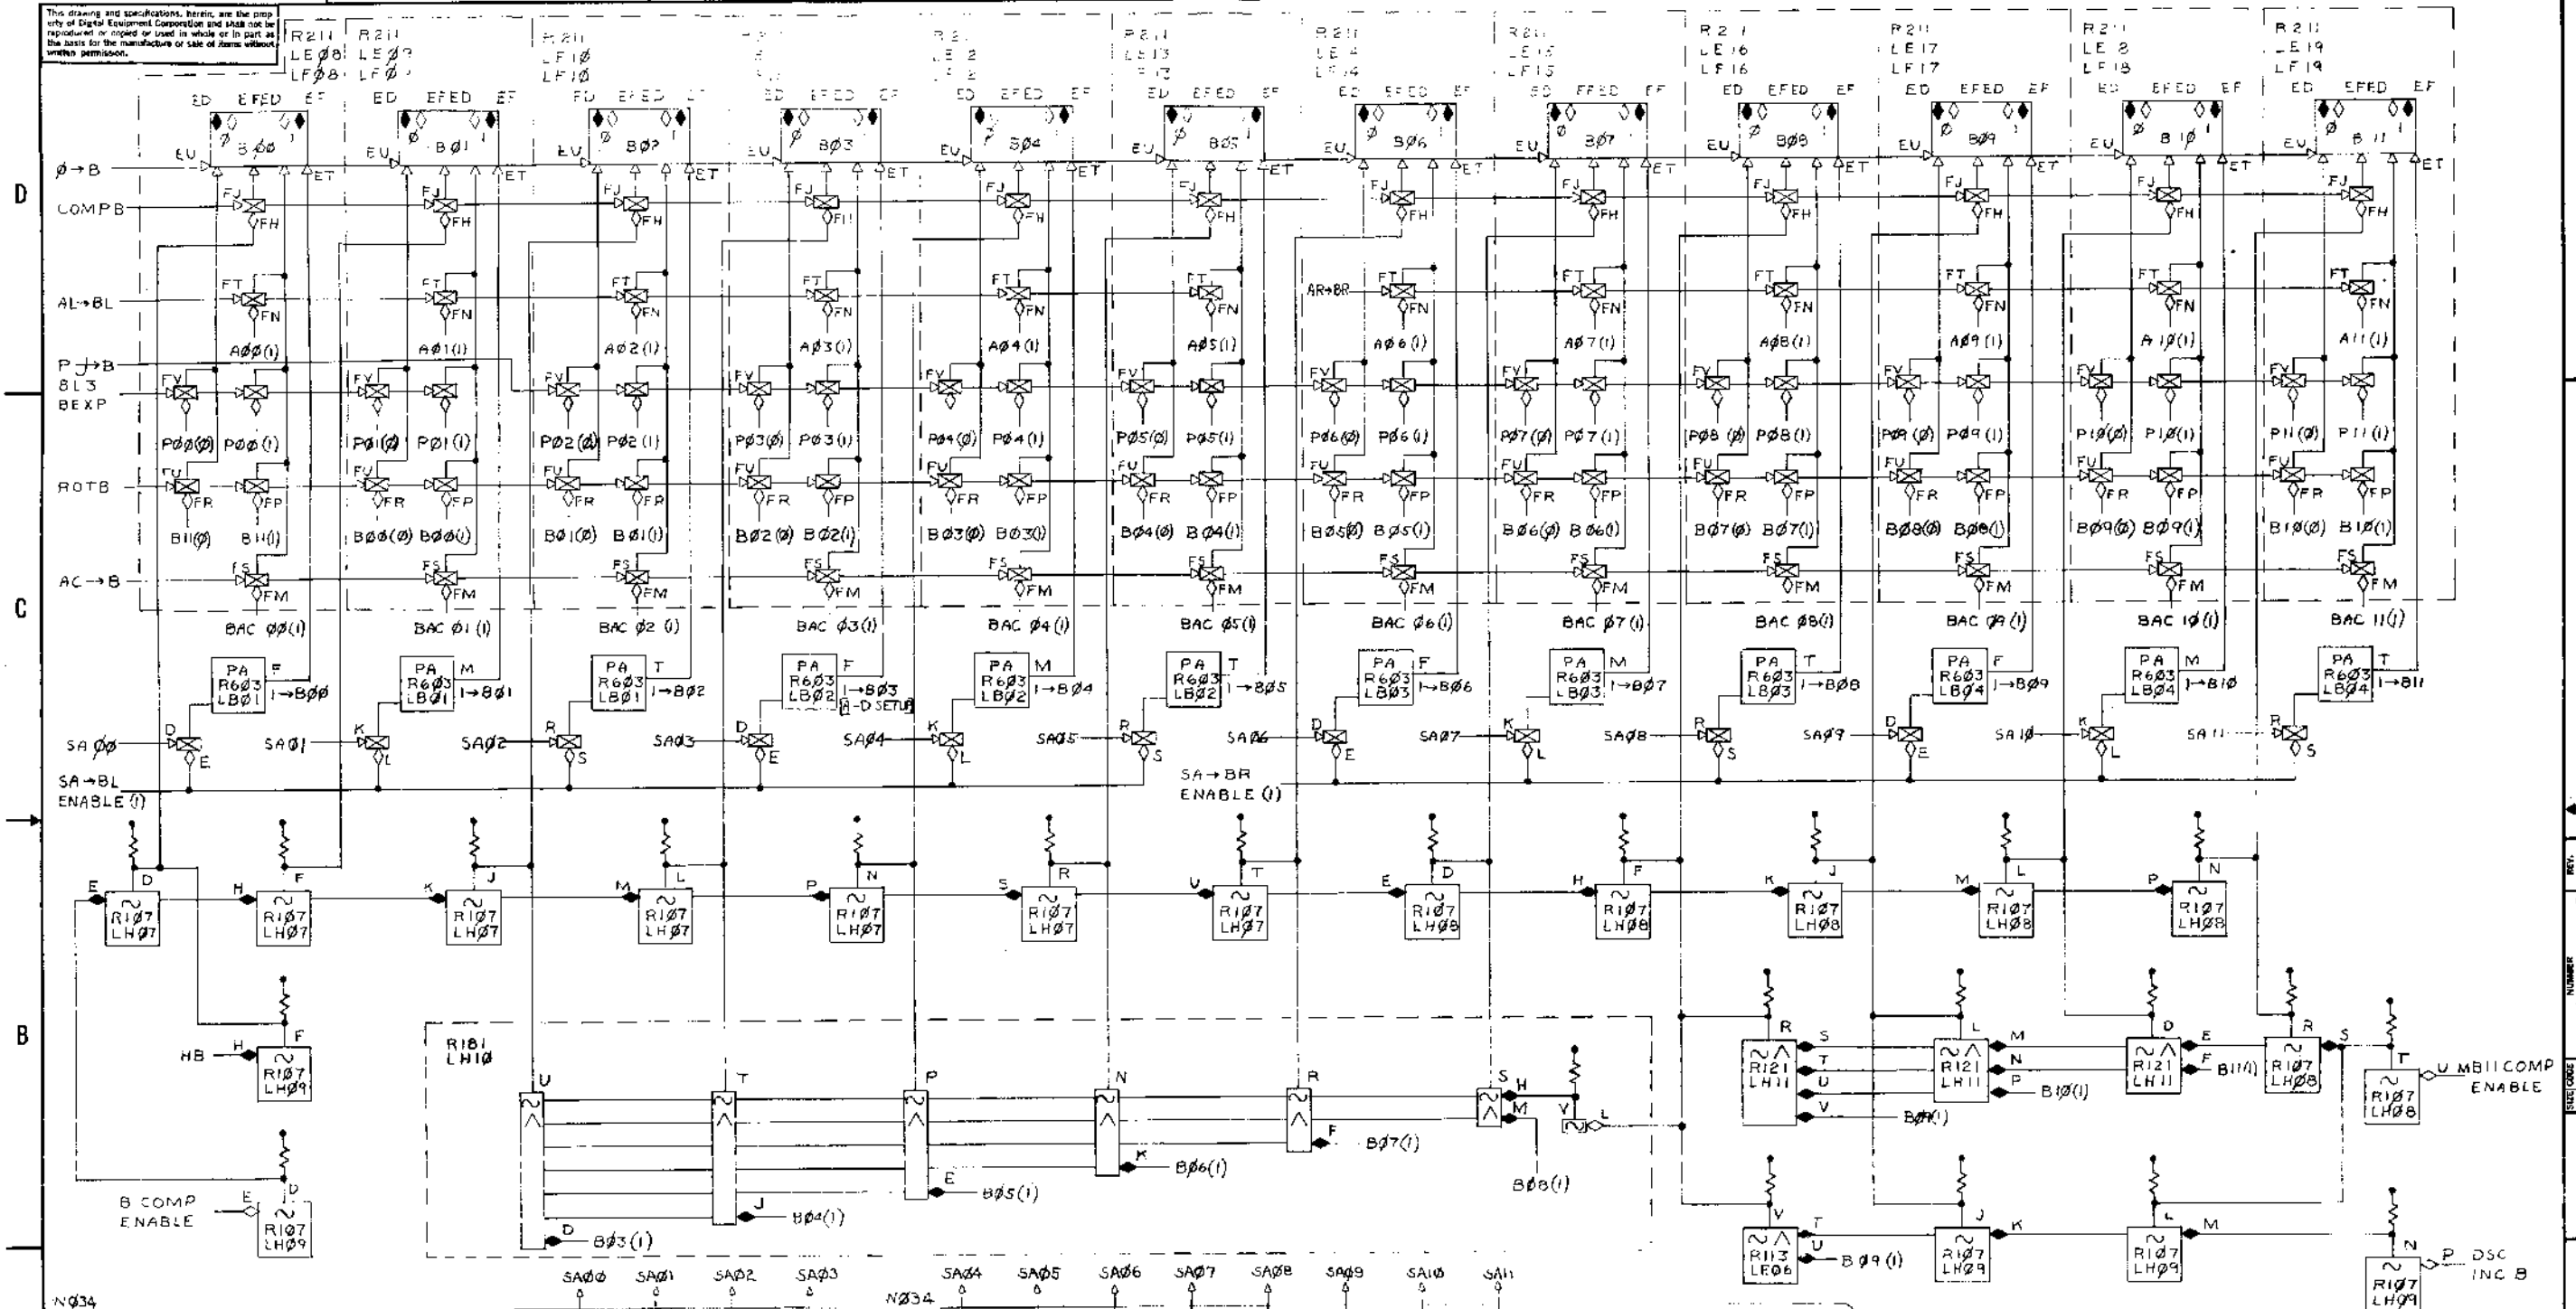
This drawing and specifications, herein, are the property of Digital Equipment Corporation and shall not be reproduced or copied or used in whole or in part as the basis for the manufacture or sale of items without written permission.

R211 LEØ8 LFØ8
R211 LEØ9 LFØ9
R211 LF1Ø LF1Ø
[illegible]
R2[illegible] LE12 LF12
R211 LE13 LF13
R211 LE14 LF14
R211 LE15 LF15
R211 LE16 LF16
R211 LE17 LF17
R211 LE18 LF18
R211 LE19 LF19

ED EFED EF
BØØ BØ1 BØ2 BØ3 BØ4 BØ5 BØ6 BØ7 BØ8 BØ9 B1Ø B11
EU ET FJ FH FT FN FV FU FR FP FS FM

D
Ø→B
COMPB
AL→BL
AR→BR
P→B
8L3
BEXP
ROTB
AC→B

AØØ(1) AØ1(1) AØ2(1) AØ3(1) AØ4(1) AØ5(1) AØ6(1) AØ7(1) AØ8(1) AØ9(1) A1Ø(1) A11(1)

PØØ(Ø) PØØ(1) PØ1(Ø) PØ1(1) PØ2(Ø) PØ2(1) PØ3(Ø) PØ3(1) PØ4(Ø) PØ4(1) PØ5(Ø) PØ5(1) PØ6(Ø) PØ6(1) PØ7(Ø) PØ7(1) PØ8(Ø) PØ8(1) PØ9(Ø) PØ9(1) P1Ø(Ø) P1Ø(1) P11(Ø) P11(1)

B11(Ø) B11(1) BØØ(Ø) BØØ(1) BØ1(Ø) BØ1(1) BØ2(Ø) BØ2(1) BØ3(Ø) BØ3(1) BØ4(Ø) BØ4(1) BØ5(Ø) BØ5(1) BØ6(Ø) BØ6(1) BØ7(Ø) BØ7(1) BØ8(Ø) BØ8(1) BØ9(Ø) BØ9(1) B1Ø(Ø) B1Ø(1)

C
BAC ØØ(1) BAC Ø1(1) BAC Ø2(1) BAC Ø3(1) BAC Ø4(1) BAC Ø5(1) BAC Ø6(1) BAC Ø7(1) BAC Ø8(1) BAC Ø9(1) BAC 1Ø(1) BAC 11(1)

PA R6Ø3 LBØ1 F 1→BØØ
PA R6Ø3 LBØ1 M 1→BØ1
PA R6Ø3 LBØ1 T 1→BØ2
PA R6Ø3 LBØ2 F 1→BØ3 A-D SETUP
PA R6Ø3 LBØ2 M 1→BØ4
PA R6Ø3 LBØ2 T 1→BØ5
PA R6Ø3 LBØ3 F 1→BØ6
PA R6Ø3 LBØ3 M 1→BØ7
PA R6Ø3 LBØ3 T 1→BØ8
PA R6Ø3 LBØ4 F 1→BØ9
PA R6Ø3 LBØ4 M 1→B1Ø
PA R6Ø3 LBØ4 T 1→B11

SA ØØ D E SAØ1 K L SAØ2 R S SAØ3 D E SAØ4 K L SAØ5 R S SAØ6 D E SAØ7 K L SAØ8 R S SAØ9 D E SA1Ø K L SA11 R S
SA→BL ENABLE (1)
SA→BR ENABLE (1)

E D R1Ø7 LHØ7
H F R1Ø7 LHØ7
K J R1Ø7 LHØ7
M L R1Ø7 LHØ7
P N R1Ø7 LHØ7
S R R1Ø7 LHØ7
V T R1Ø7 LHØ7
E D R1Ø7 LHØ8
H F R1Ø7 LHØ8
K J R1Ø7 LHØ8
M L R1Ø7 LHØ8
P N R1Ø7 LHØ8

B
HB H F R1Ø7 LHØ9
R181 LH1Ø
U T P N R S H M V L
F BØ7(1) K BØ6(1) E BØ5(1) J BØ4(1) D BØ3(1) BØ8(1)
B COMP ENABLE E D R1Ø7 LHØ9

R S T U V R121 LH11 BØ9(1)
L M N P R121 LH11 B1Ø(1)
D E F R121 LH11 B11(1)
R S R1Ø7 LHØ8
T U MB11COMP ENABLE R1Ø7 LHØ8
V T U R113 LEØ6 BØ9(1)
J K R1Ø7 LHØ9
L M R1Ø7 LHØ9
N P DSC INC B R1Ø7 LHØ9

SAØØ SAØ1 SAØ2 SAØ3 SAØ4 SAØ5 SAØ6 SAØ7 SAØ8 SAØ9 SA1Ø SA11
NØ34
NØ34

REV.
NUMBER
SIZE CODE